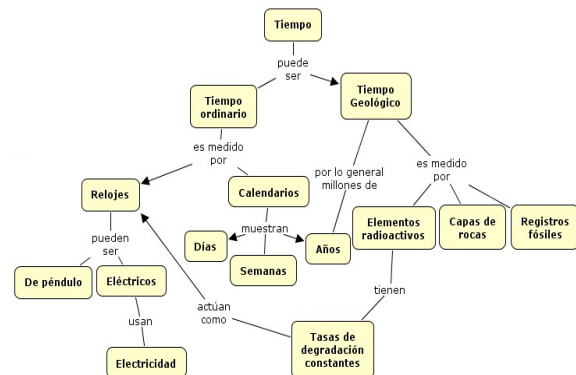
Tiempo

puede ser

Tiempo ordinario

Tiempo Geológico

es medido por

Relojes

Calendarios

por lo general millones de

es medido por

pueden ser

De péndulo

Eléctricos

usan

Electricidad

Días

muestran

Semanas

Años

Elementos radioactivos

Capas de rocas

Registros fósiles

tienen

actúan como

Tasas de degradación constantes